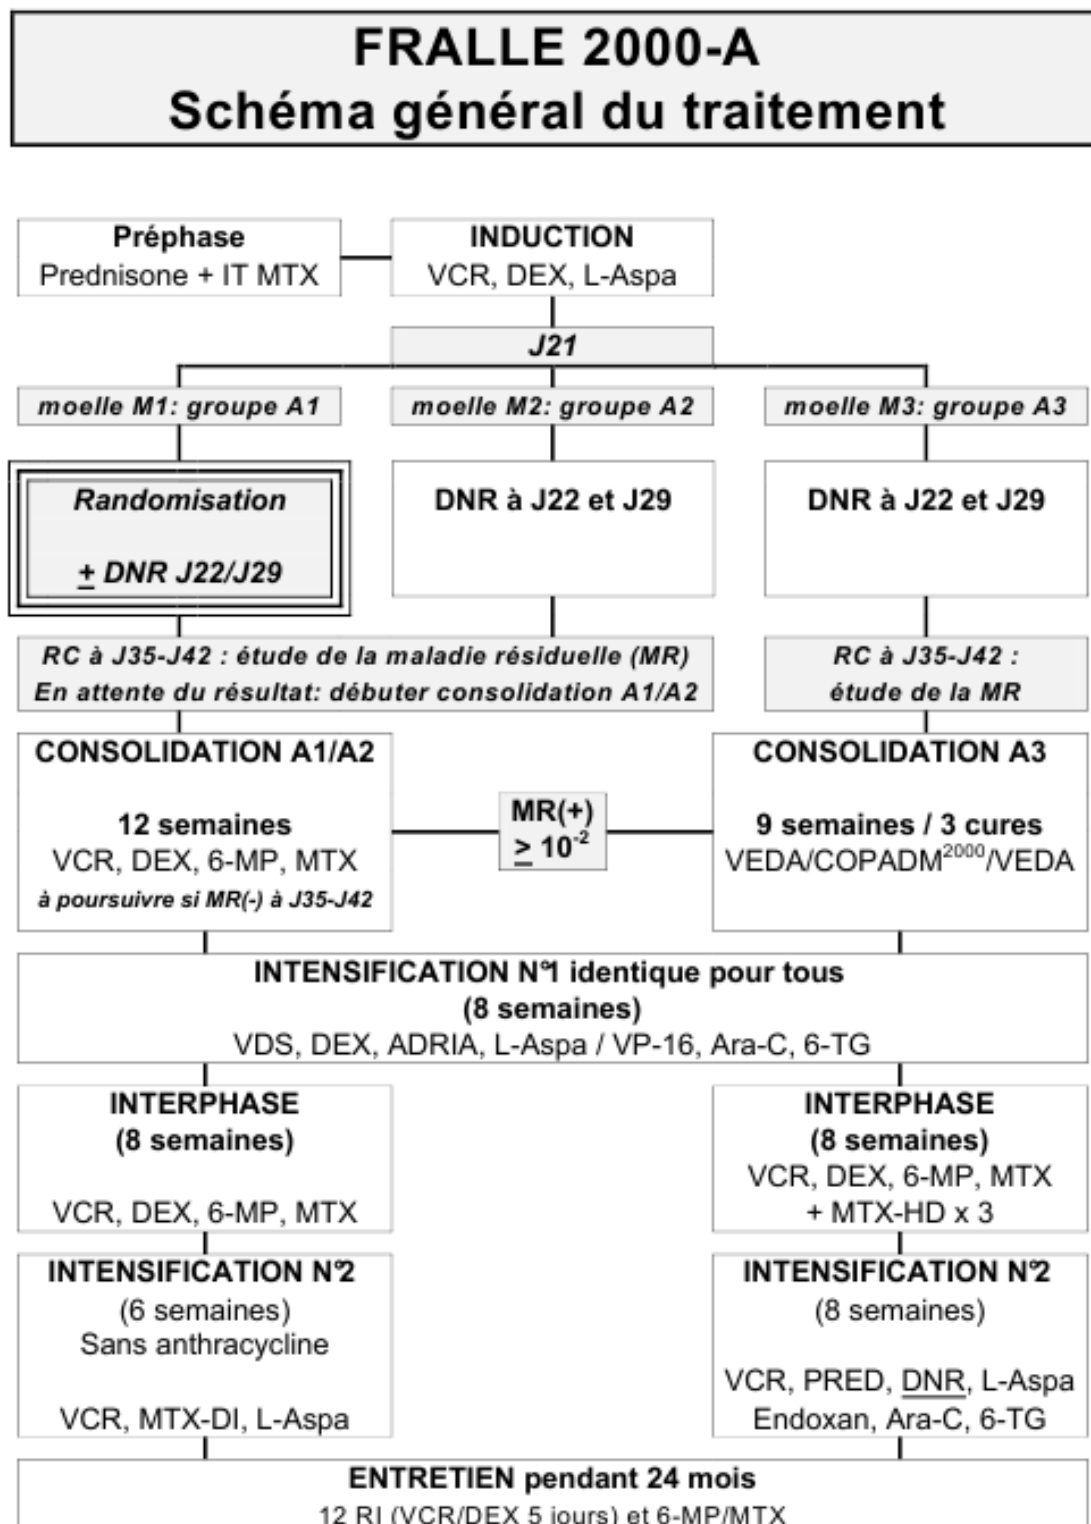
FRALLE 2000-A
Schéma général du traitement

Préphase
Prednisone + IT MTX

INDUCTION
VCR, DEX, L-Aspa

J21

moelle M1: groupe A1

moelle M2: groupe A2

moelle M3: groupe A3

Randomisation

$\pm$ DNR J22/J29

DNR à J22 et J29

DNR à J22 et J29

RC à J35-J42 : étude de la maladie résiduelle (MR)
En attente du résultat: débuter consolidation A1/A2

RC à J35-J42 :
étude de la MR

CONSOLIDATION A1/A2

12 semaines
VCR, DEX, 6-MP, MTX
à poursuivre si MR(-) à J35-J42

MR(+)
$\geq 10^{-2}$

CONSOLIDATION A3

9 semaines / 3 cures
VEDA/COPADM$^{2000}$/VEDA

INTENSIFICATION N°1 identique pour tous
(8 semaines)
VDS, DEX, ADRIA, L-Aspa / VP-16, Ara-C, 6-TG

INTERPHASE
(8 semaines)

VCR, DEX, 6-MP, MTX

INTERPHASE
(8 semaines)
VCR, DEX, 6-MP, MTX
+ MTX-HD x 3

INTENSIFICATION N°2
(6 semaines)
Sans anthracycline

VCR, MTX-DI, L-Aspa

INTENSIFICATION N°2
(8 semaines)

VCR, PRED, DNR, L-Aspa
Endoxan, Ara-C, 6-TG

ENTRETIEN pendant 24 mois
12 RI (VCR/DEX 5 jours) et 6-MP/MTX